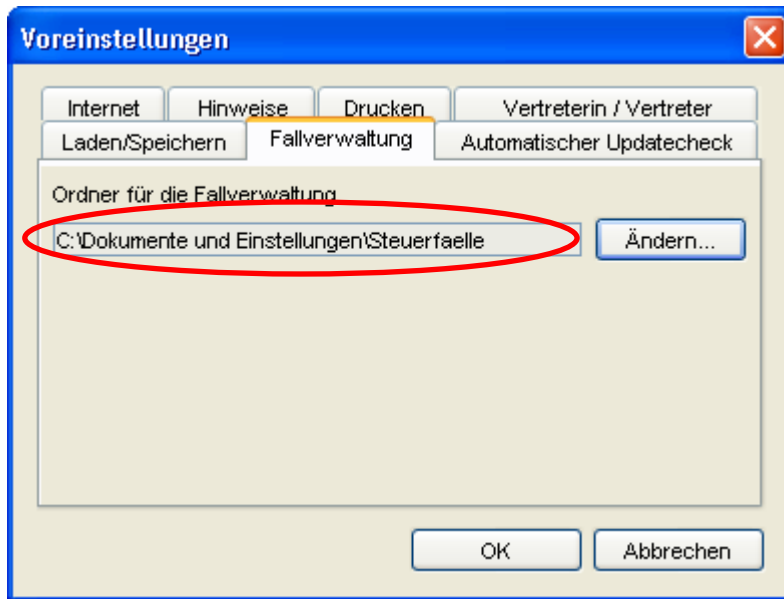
Voreinstellungen

Internet
Hinweise
Drucken
Vertreterin / Vertreter
Laden/Speichern
Fallverwaltung
Automatischer Updatecheck

Ordner für die Fallverwaltung
C:\Dokumente und Einstellungen\Steuerfaelle
Ändern...

OK
Abbrechen